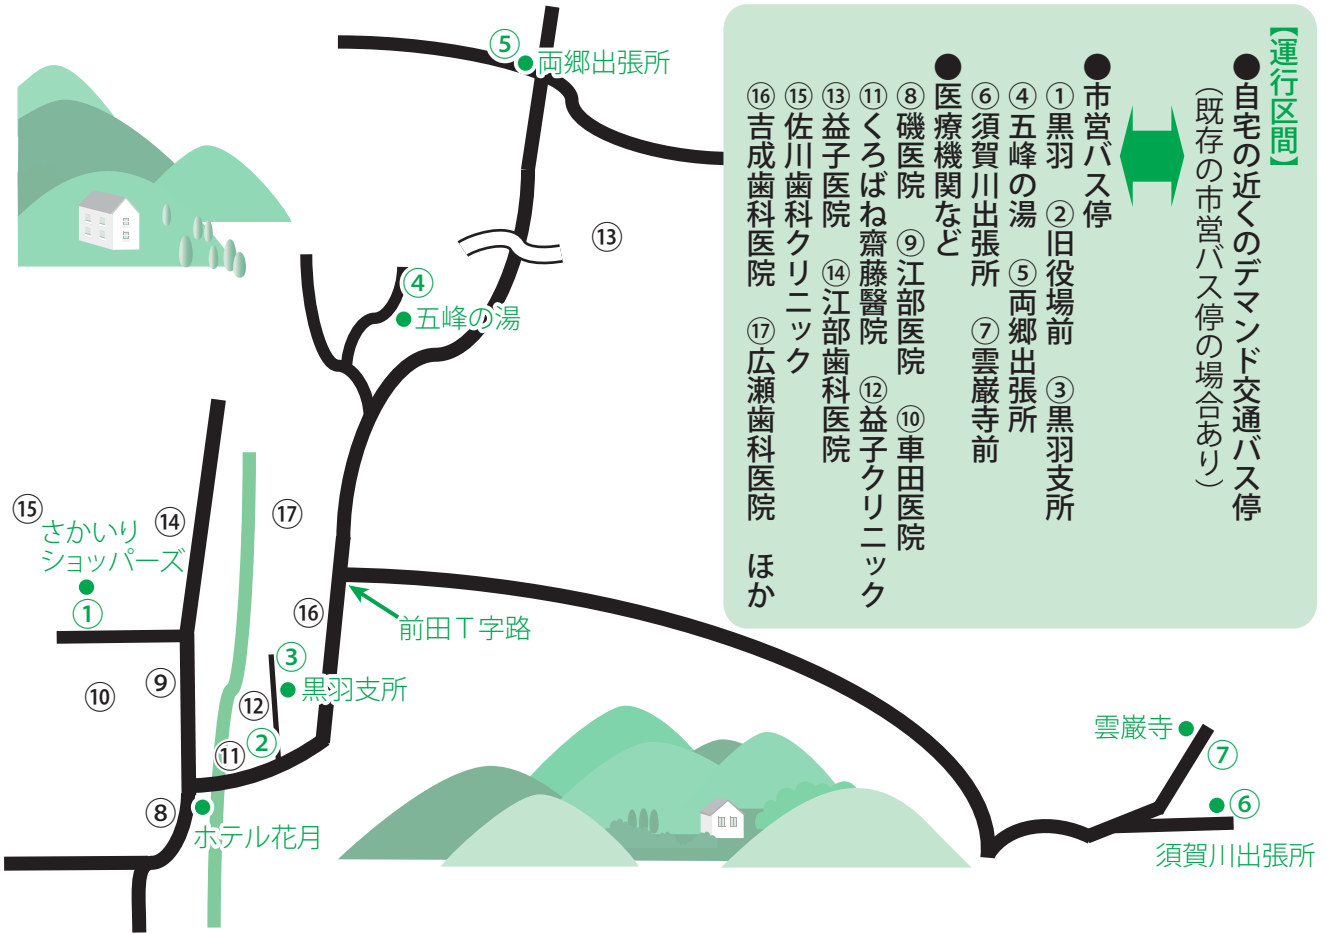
【運行区間】
●自宅の近くのデマンド交通バス停（既存の市営バス停の場合あり）

●市営バス停
①黒羽　②旧役場前　③黒羽支所
④五峰の湯　⑤両郷出張所
⑥須賀川出張所　⑦雲巌寺前

●医療機関など
⑧磯医院　⑨江部医院　⑩車田医院
⑪くろばね齋藤醫院　⑫益子クリニック
⑬益子医院　⑭江部歯科医院
⑮佐川歯科クリニック
⑯吉成歯科医院　⑰広瀬歯科医院　ほか

⑤ 両郷出張所
⑬
④ 五峰の湯
⑮ さかいり ショッパーズ ①
⑭
⑰
⑯
前田T字路
③ 黒羽支所
⑨
⑩
⑫
⑪ ②
⑧ ホテル花月
雲巌寺 ⑦
⑥
須賀川出張所